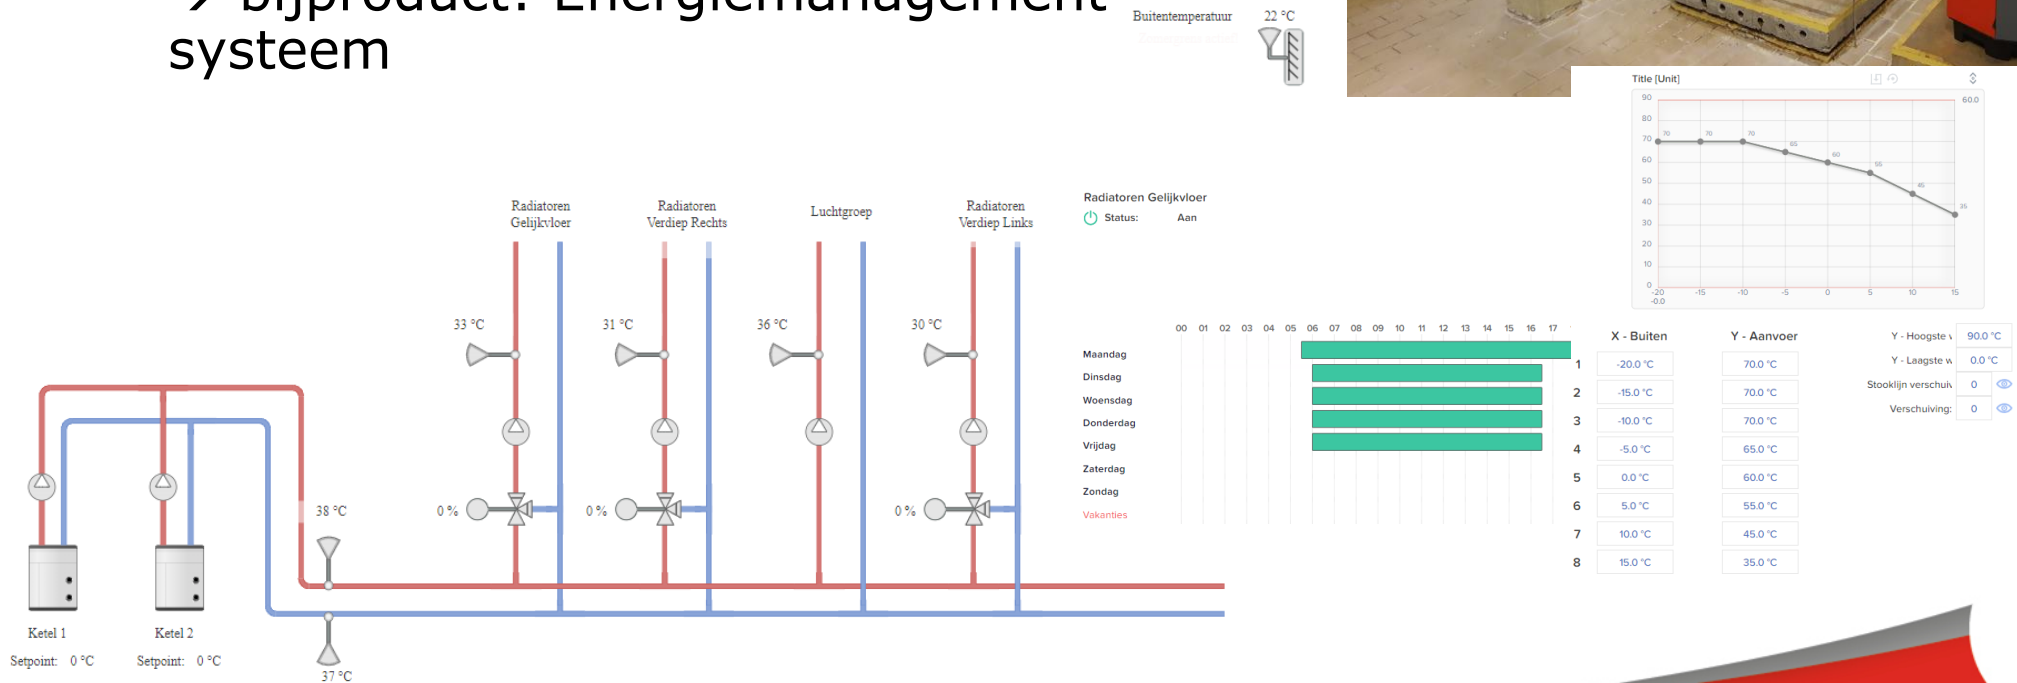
→ bijproduct: Energiemanagement systeem

Buitentemperatuur 22 °C

Title [Unit]

90
80
70
60
50
40
30
20
10
0
-0.0
60.0

70 70 70 65 60 55 45 35

-20 -15 -10 -5 0 5 10 15

Radiatoren Gelijkvloer

Radiatoren Verdiep Rechts

Luchtgroep

Radiatoren Verdiep Links

Radiatoren Gelijkvloer
Status: Aan

33 °C
31 °C
36 °C
30 °C

0 %
0 %
0 %

38 °C
37 °C

Ketel 1
Setpoint: 0 °C

Ketel 2
Setpoint: 0 °C

00 01 02 03 04 05 06 07 08 09 10 11 12 13 14 15 16 17

Maandag
Dinsdag
Woensdag
Donderdag
Vrijdag
Zaterdag
Zondag
Vakanties

| | X - Buiten | Y - Aanvoer |
|---|---|---|
| 1 | -20.0 °C | 70.0 °C |
| 2 | -15.0 °C | 70.0 °C |
| 3 | -10.0 °C | 70.0 °C |
| 4 | -5.0 °C | 65.0 °C |
| 5 | 0.0 °C | 60.0 °C |
| 6 | 5.0 °C | 55.0 °C |
| 7 | 10.0 °C | 45.0 °C |
| 8 | 15.0 °C | 35.0 °C |

Y - Hoogste v 90.0 °C
Y - Laagste w 0.0 °C
Stooklijn verschuiv 0
Verschuiving: 0